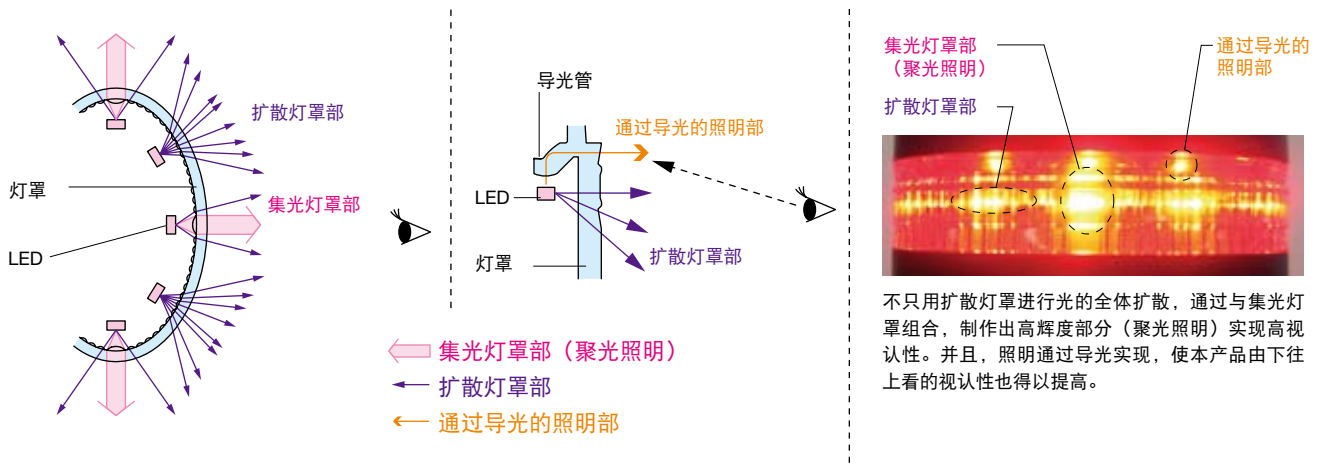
扩散灯罩部

灯罩

集光灯罩部

LED

导光管

通过导光的照明部

LED

灯罩

扩散灯罩部

集光灯罩部（聚光照明）

扩散灯罩部

通过导光的照明部

集光灯罩部
（聚光照明）

通过导光的
照明部

扩散灯罩部

不只用扩散灯罩进行光的全体扩散，通过与集光灯罩组合，制作出高辉度部分（聚光照明）实现高视认性。并且，照明通过导光实现，使本产品由下往上看的视认性也得以提高。